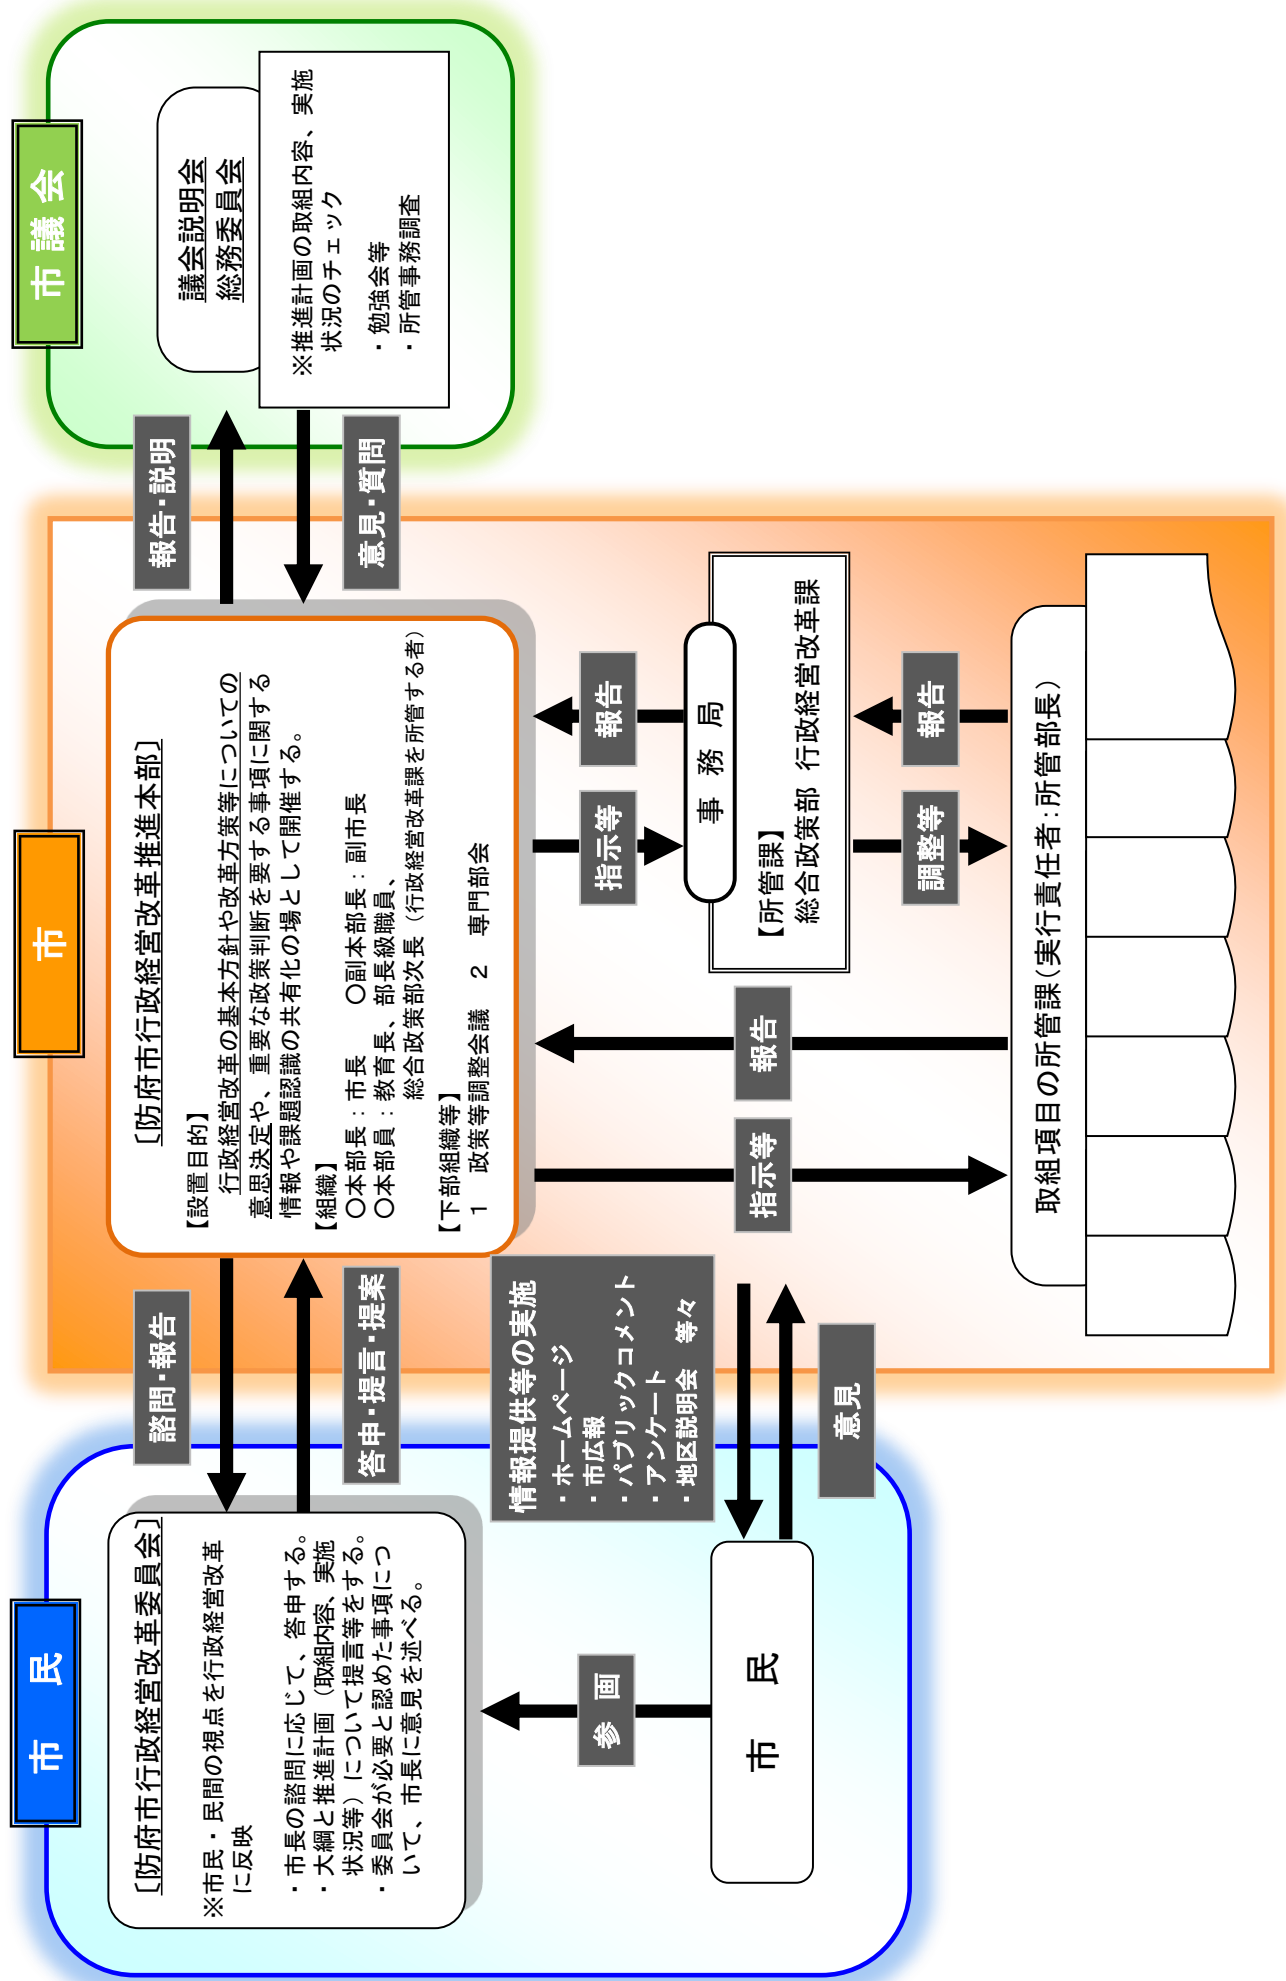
市議会

議会説明会
総務委員会

※推進計画の取組内容、実施状況のチェック
・勉強会等
・所管事務調査

報告･説明

意見･質問

市

［防府市行政経営改革推進本部］

【設置目的】
行政経営改革の基本方針や改革方策等についての意思決定や、重要な政策判断を要する事項に関する情報や課題認識の共有化の場として開催する。
【組織】
○本部長：市長　○副本部長：副市長
○本部員：教育長、部長級職員、総合政策部次長（行政経営改革課を所管する者）
【下部組織等】
1　政策等調整会議　2　専門部会

報告

指示等

事務局

【所管課】
総合政策部　行政経営改革課

報告

調整等

報告

指示等

取組項目の所管課（実行責任者：所管部長）

諮問･報告

答申･提言･提案

情報提供等の実施
・ホームページ
・市広報
・パブリックコメント
・アンケート
・地区説明会　等々

意見

市民

［防府市行政経営改革委員会］
※市民・民間の視点を行政経営改革に反映

・市長の諮問に応じて、答申する。
・大綱と推進計画（取組内容、実施状況等）について提言等をする。
・委員会が必要と認めた事項について、市長に意見を述べる。

参画

市民